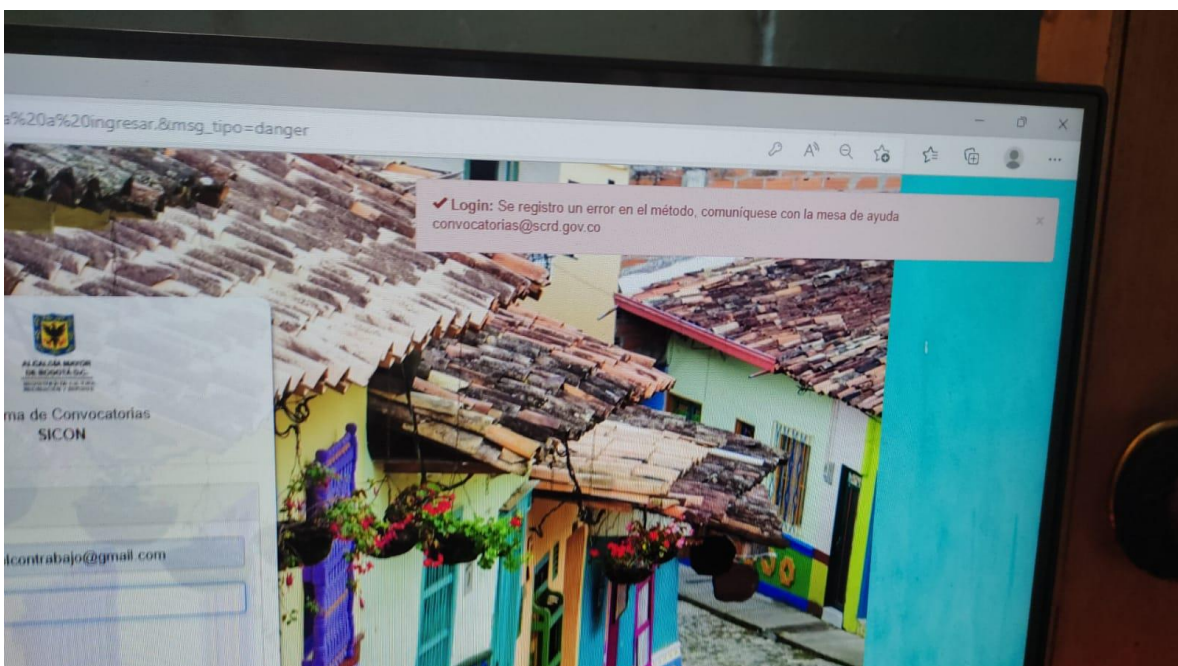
a%20a%20ingresar.&msg_tipo=danger

✔ Login: Se registro un error en el método, comuníquese con la mesa de ayuda convocatorias@scrd.gov.co

×

ALCALDÍA MAYOR DE BOGOTÁ D.C.

ma de Convocatorias
SICON

lcontrabajo@gmail.com